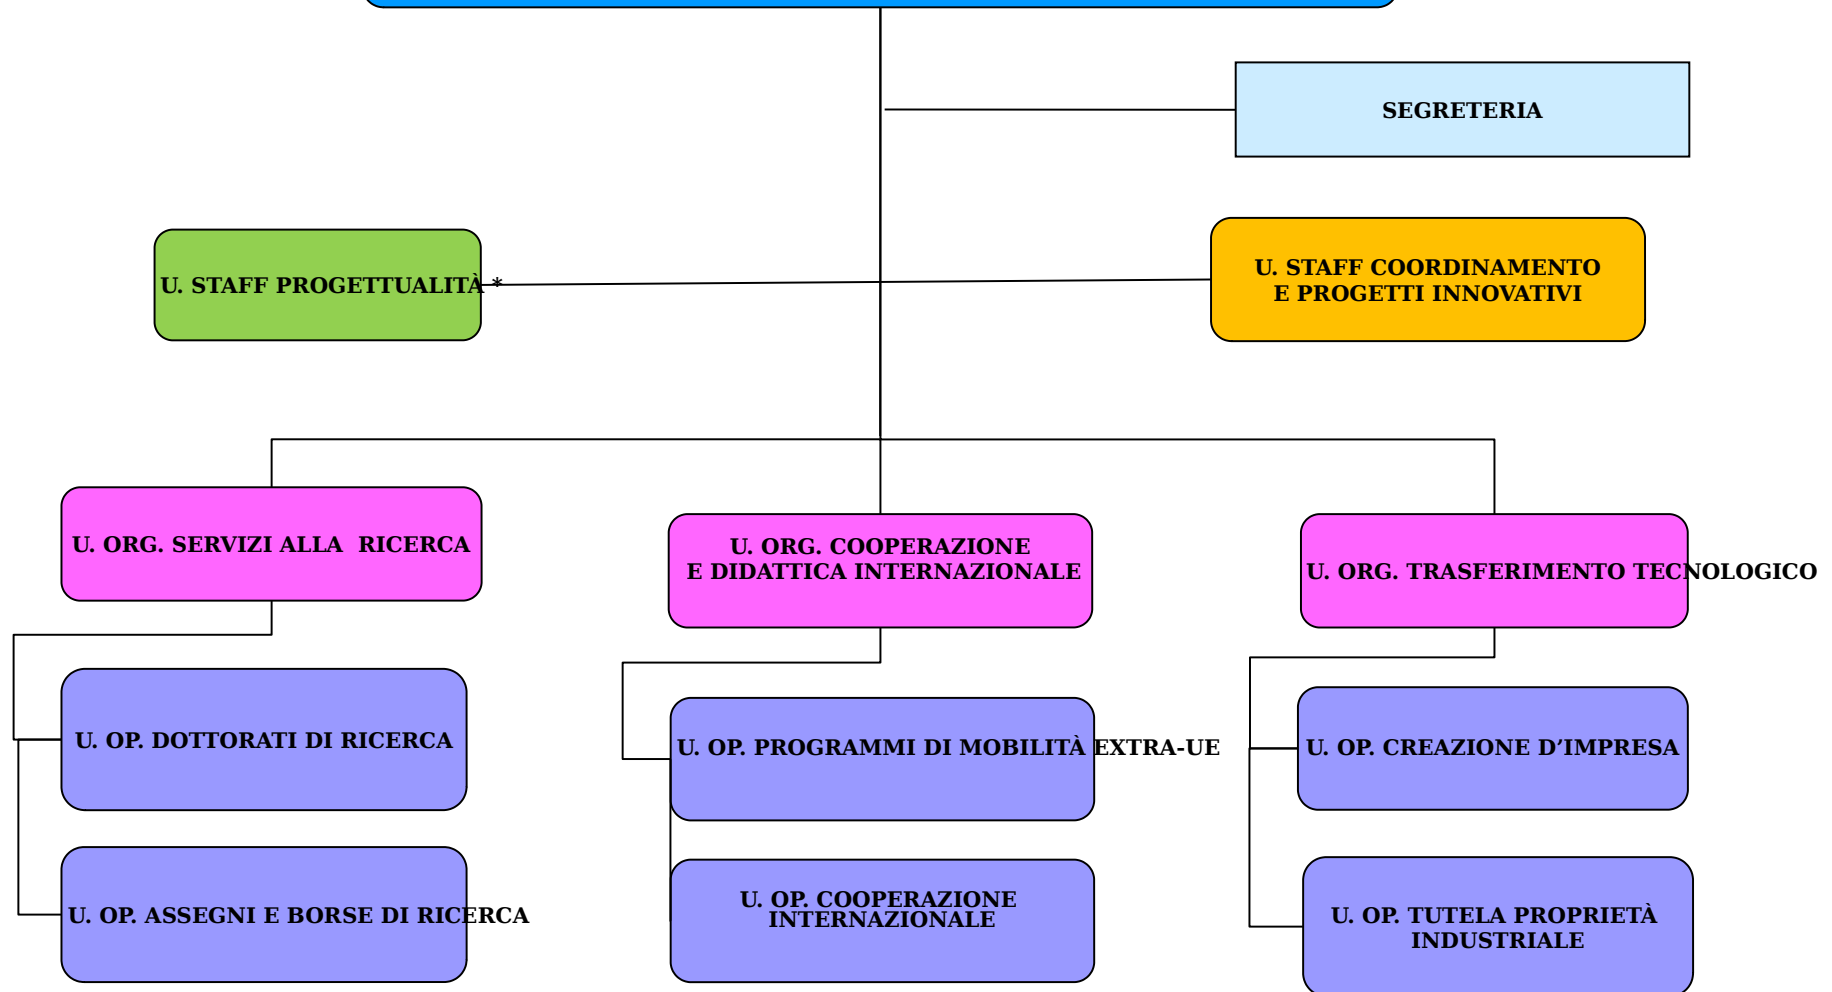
SEGRETERIA

U. STAFF PROGETTUALITÀ *

U. STAFF COORDINAMENTO E PROGETTI INNOVATIVI

U. ORG. SERVIZI ALLA RICERCA

U. ORG. COOPERAZIONE E DIDATTICA INTERNAZIONALE

U. ORG. TRASFERIMENTO TECNOLOGICO

U. OP. DOTTORATI DI RICERCA

U. OP. ASSEGNI E BORSE DI RICERCA

U. OP. PROGRAMMI DI MOBILITÀ EXTRA-UE

U. OP. COOPERAZIONE INTERNAZIONALE

U. OP. CREAZIONE D’IMPRESA

U. OP. TUTELA PROPRIETÀ INDUSTRIALE